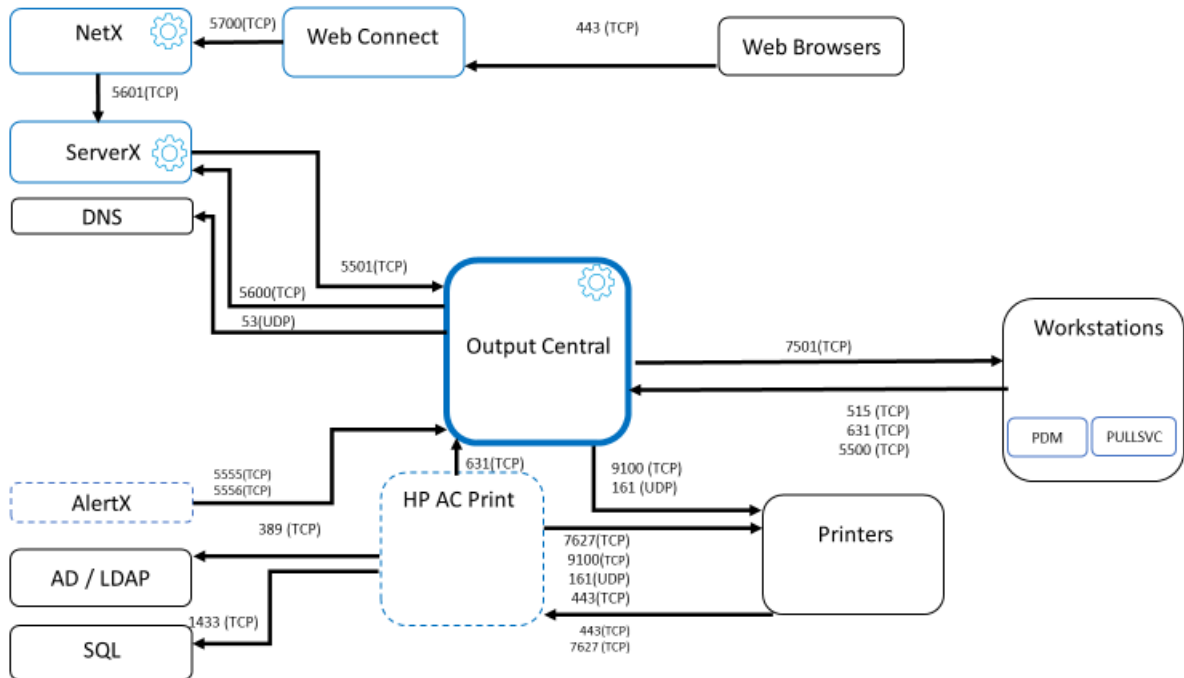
NetX
5700(TCP)
Web Connect
443 (TCP)
Web Browsers
5601(TCP)
ServerX
DNS
5501(TCP)
5600(TCP)
53(UDP)
Output Central
7501(TCP)
Workstations
515 (TCP)
631 (TCP)
5500 (TCP)
PDM
PULLSVC
5555(TCP)
5556(TCP)
AlertX
631(TCP)
HP AC Print
9100 (TCP)
161 (UDP)
Printers
389 (TCP)
AD / LDAP
7627(TCP)
9100(TCP)
161(UDP)
443(TCP)
1433 (TCP)
SQL
443(TCP)
7627 (TCP)